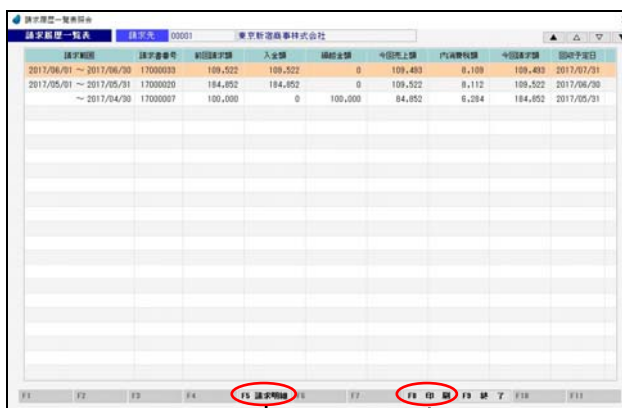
請求履歴一覧表照会

請求履歴一覧表　請求先　00001　東京新宿商事株式会社

▲ △ ▽

| 請求期間 | 請求書番号 | 前回請求額 | 入金額 | 繰越金額 | 今回売上額 | 内消費税額 | 今回請求額 | 回収予定日 |
|---|---|---|---|---|---|---|---|---|
| 2017/06/01 ～ 2017/06/30 | 17000033 | 109,522 | 109,522 | 0 | 109,493 | 8,109 | 109,493 | 2017/07/31 |
| 2017/05/01 ～ 2017/05/31 | 17000020 | 184,852 | 184,852 | 0 | 109,522 | 8,112 | 109,522 | 2017/06/30 |
| ～ 2017/04/30 | 17000007 | 100,000 | 0 | 100,000 | 84,852 | 6,284 | 184,852 | 2017/05/31 |

F1　F2　F3　F4　F5 請求明細　F6　F7　F8 印 刷　F9 終 了　F10　F11